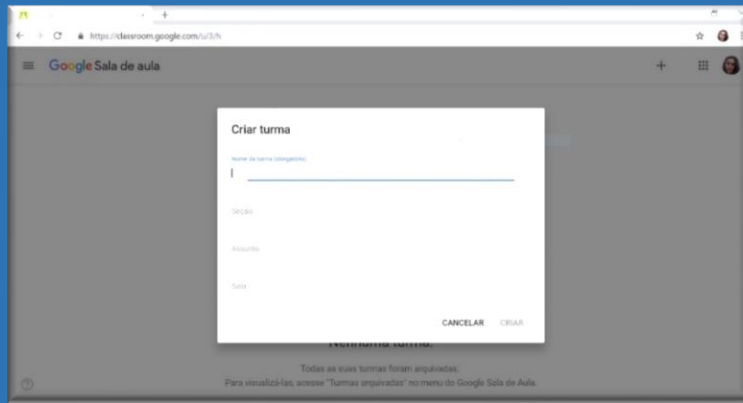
https://classroom.google.com/u/3/h

Google Sala de aula

Criar turma

Nome da turma (obrigatório)

Seção

Assunto

Sala

CANCELAR CRIAR

Nenhuma turma.

Todas as suas turmas foram arquivadas.
Para visualizá-las, acesse "Turmas arquivadas" no menu do Google Sala de Aula.